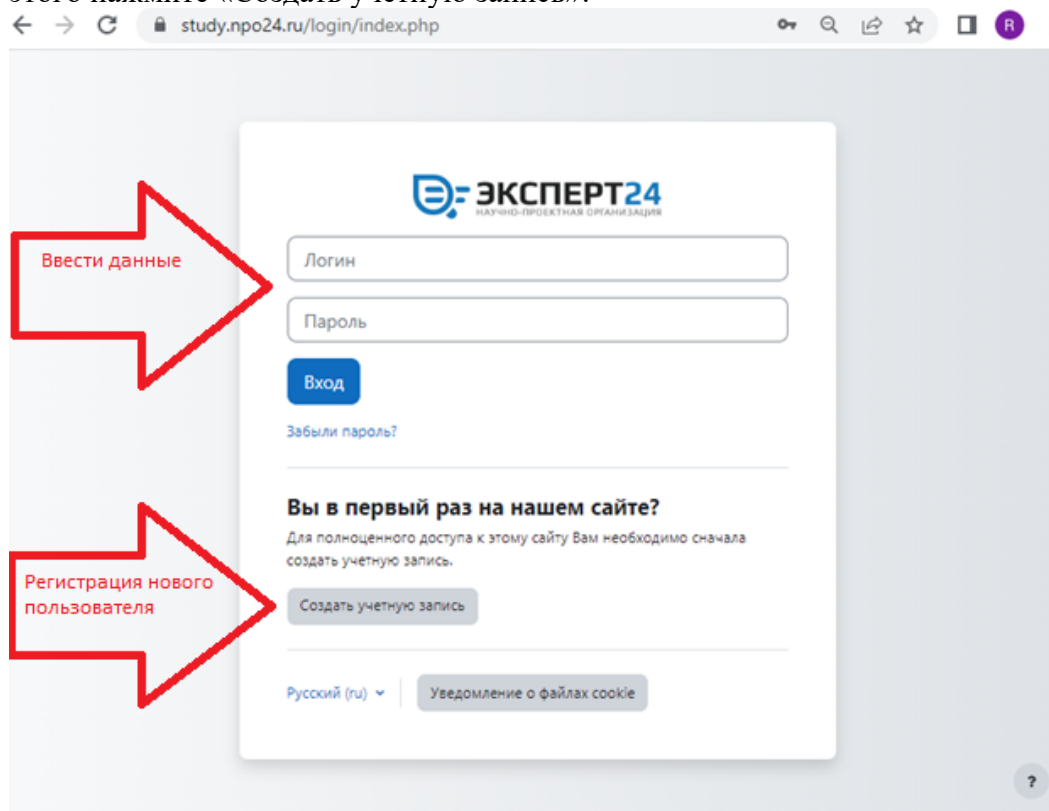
study.npo24.ru/login/index.php

R

ЭКСПЕРТ24
НАУЧНО-ПРОЕКТНАЯ ОРГАНИЗАЦИЯ

Ввести данные

Логин

Пароль

Вход

Забыли пароль?

Вы в первый раз на нашем сайте?

Для полноценного доступа к этому сайту Вам необходимо сначала создать учетную запись.

Регистрация нового пользователя

Создать учетную запись

Русский (ru)

Уведомление о файлах cookie

?